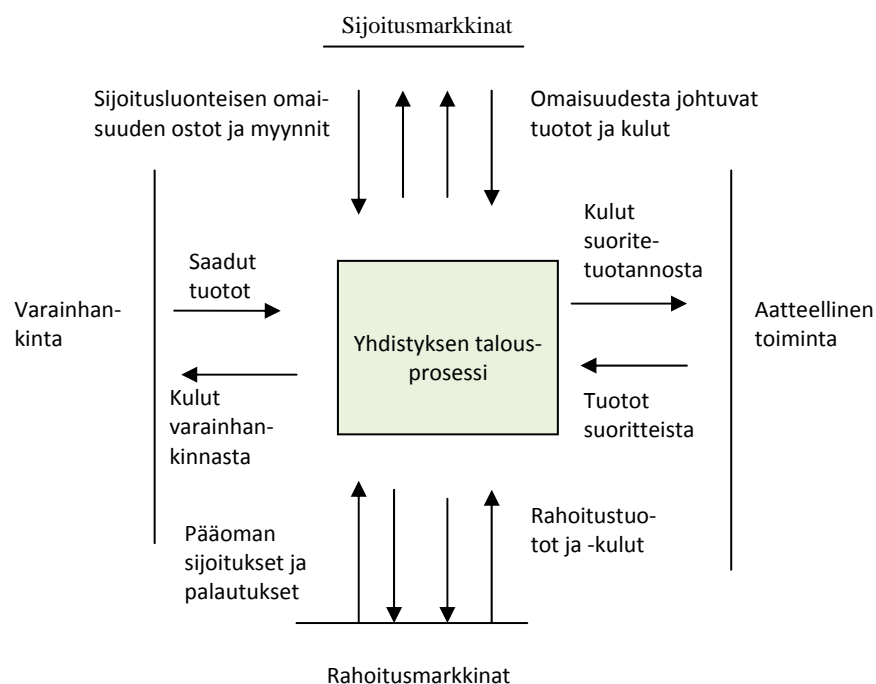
Sijoitusmarkkinat

Sijoitusluonteisen omaisuuden ostot ja myynnit

Omaisuudesta johtuvat tuotot ja kulut

Kulut suoritetuotannosta

Saadut tuotot

Varainhankinta

Yhdistyksen talousprosessi

Aatteellinen toiminta

Kulut varainhankinnasta

Tuotot suoritteista

Pääoman sijoitukset ja palautukset

Rahoitustuotot ja -kulut

Rahoitusmarkkinat